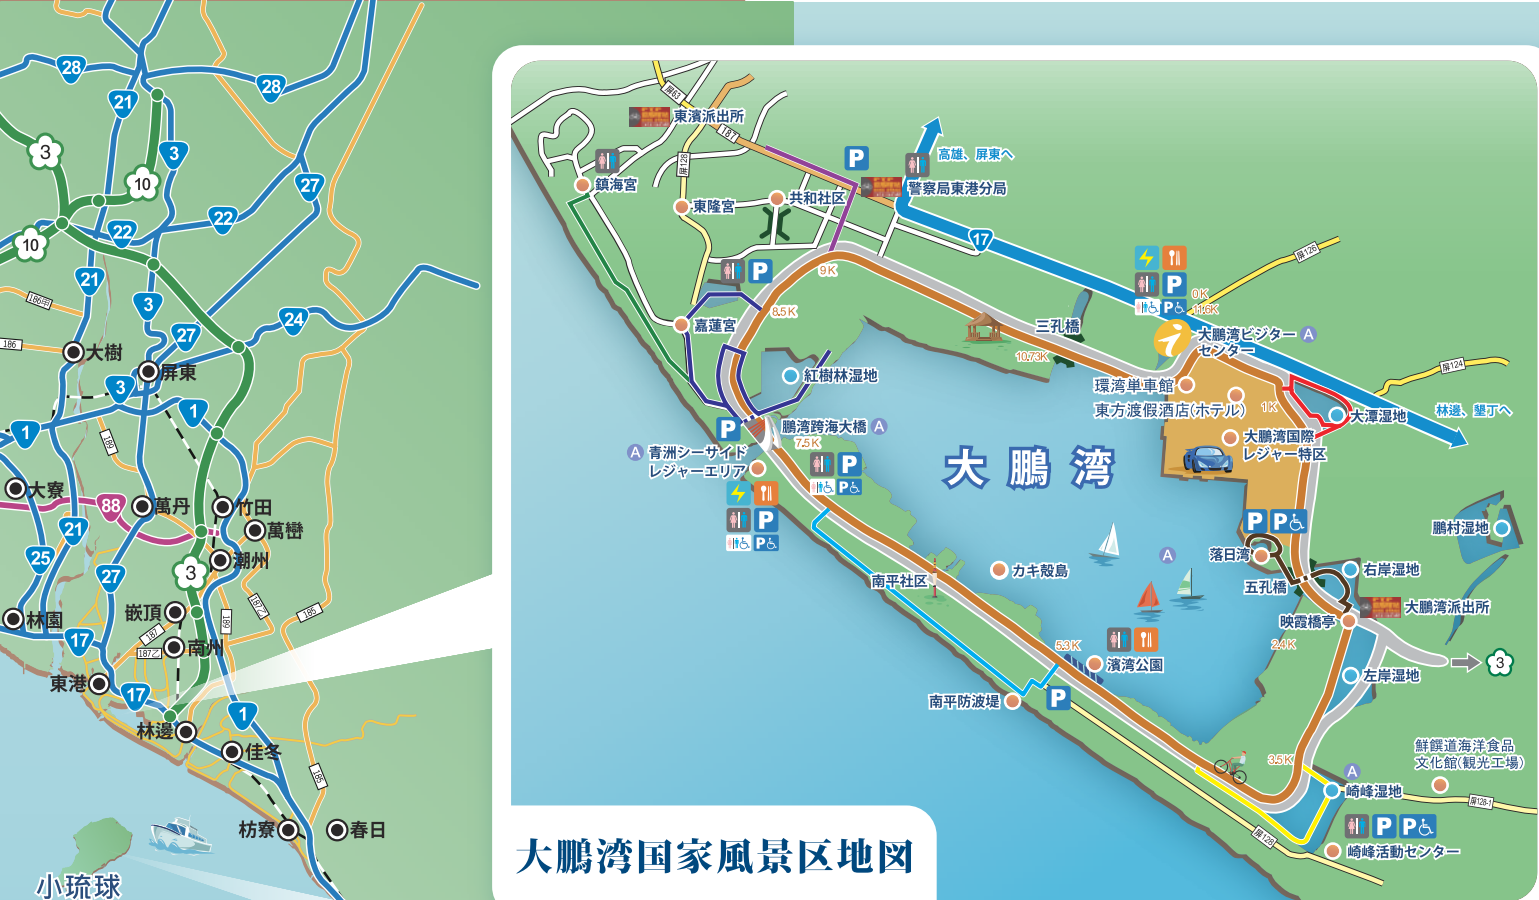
28
28
21
3
3
10
27
10
22
22
21
186
3
27
24
186
大樹
屏東
3
1
1
大寮
88
萬丹
竹田
萬巒
21
25
27
3
潮州
林園
嵌頂
17
187
南州
東港
17
林邊
1
佳冬
枋寮
春日
小琉球

東濱派出所
屏63
181
屏128
鎮海宮
東隆宮
共和社区
P
高雄、屏東へ
警察局東港分局
17
屏126
P
9K
嘉蓮宮
8.5K
三孔橋
10.73K
0K
11.6K
大鵬湾ビジターセンター A
紅樹林湿地
環湾単車館
東方渡假酒店(ホテル)
1K
屏124
大潭湿地
林邊、墾丁へ
P
鵬湾跨海大橋 A
7.5K
A 青洲シーサイドレジャーエリア
P
大鵬湾国際レジャー特区
大 鵬 湾
P P
鵬村湿地
A
落日湾
右岸湿地
五孔橋
南平社区
カキ殻島
映霞橋亭
大鵬湾派出所
2.4K
5.3K
濱湾公園
3
左岸湿地
南平防波堤
P
3.5K
A
鮮饌道海洋食品文化館(観光工場)
崎峰湿地
屏128-1
P P
屏128
崎峰活動センター
大鵬湾国家風景区地図